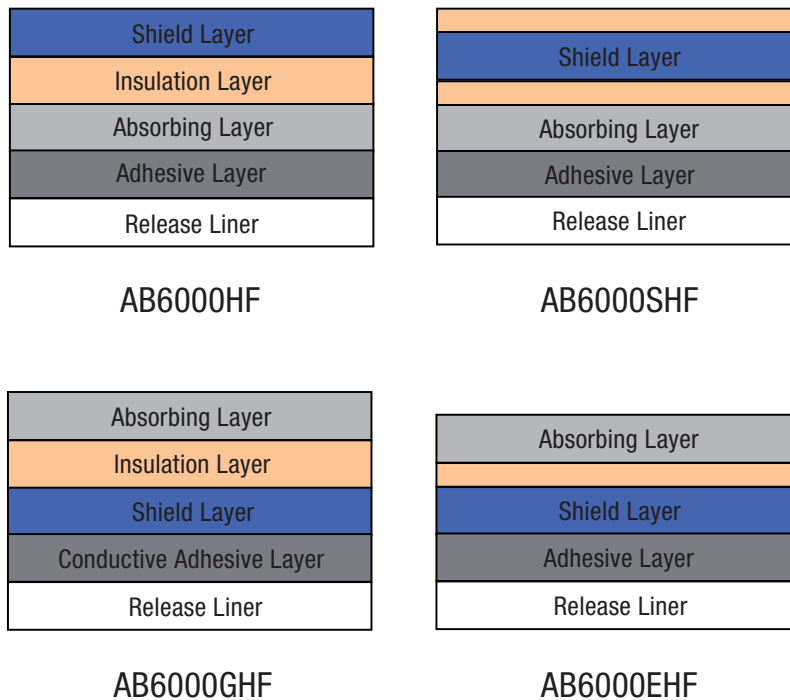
Shield Layer
Insulation Layer
Absorbing Layer
Adhesive Layer
Release Liner

AB6000HF

Shield Layer
Absorbing Layer
Adhesive Layer
Release Liner

AB6000SHF

Absorbing Layer
Insulation Layer
Shield Layer
Conductive Adhesive Layer
Release Liner

AB6000GHF

Absorbing Layer
Shield Layer
Adhesive Layer
Release Liner

AB6000EHF